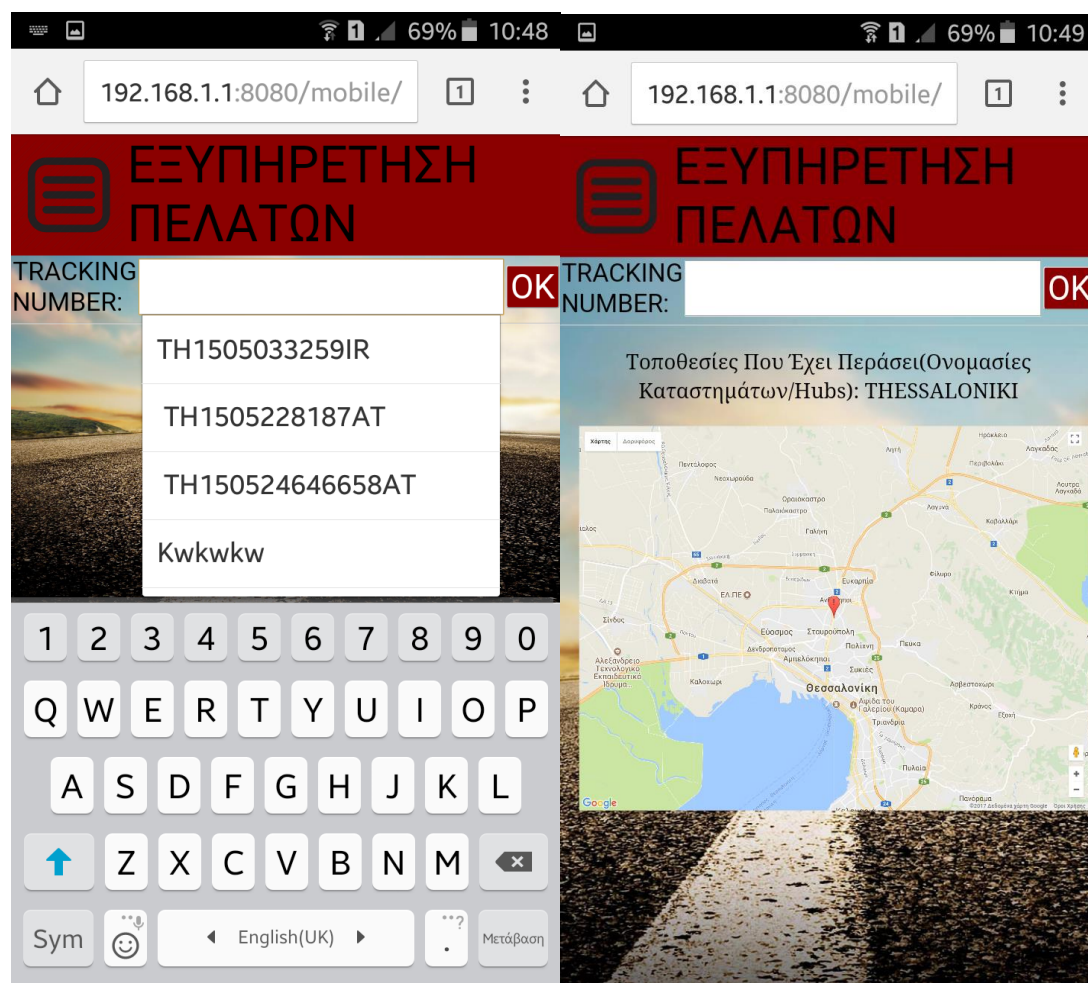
69% 10:48

192.168.1.1:8080/mobile/

1

ΕΞΥΠΗΡΕΤΗΣΗ ΠΕΛΑΤΩΝ

TRACKING NUMBER:

OK

TH1505033259IR

TH1505228187AT

TH150524646658AT

Kwkwkw

1 2 3 4 5 6 7 8 9 0

Q W E R T Y U I O P

A S D F G H J K L

Z X C V B N M

Sym

English(UK)

Μετάβαση

69% 10:49

192.168.1.1:8080/mobile/

1

ΕΞΥΠΗΡΕΤΗΣΗ ΠΕΛΑΤΩΝ

TRACKING NUMBER:

OK

Τοποθεσίες Που Έχει Περάσει(Ονομασίες Καταστημάτων/Hubs): THESSALONIKI

Χάρτης Δορυφόρος

Πεντάλοφος

Νεοχωρούδα

Ωραιόκαστρο

Παλαιόκαστρο

Γαλήνη

Διαβατά

ΕΛ.ΠΕ

Ευκαρπία

Σίνδος

Εύοσμος

Σταυρούπολη

Πολίχνη

Πεύκα

Δενδροπόταμος

Αμπελόκηποι

Συκιές

Αλεξάνδρειο Τεχνολογικό Εκπαιδευτικό Ίδρυμα

Καλοχώρι

Θεσσαλονίκη

Αψίδα του Γαλερίου (Καμάρα)

Τριανδρία

Ασβεστοχώρι

Πυλαία

Χορτιάτης

Φίλυρο

Λαγυνά

Καβαλλάρι

Ηράκλεια

Λαγκαδάς

Περιβόλαλη

Λουτρά Λαγκαδά

Κρανος

Εξοχή

Πανόραμα

Google

©2017 Δεδομένα χάρτη Google

Όροι Χρήσης